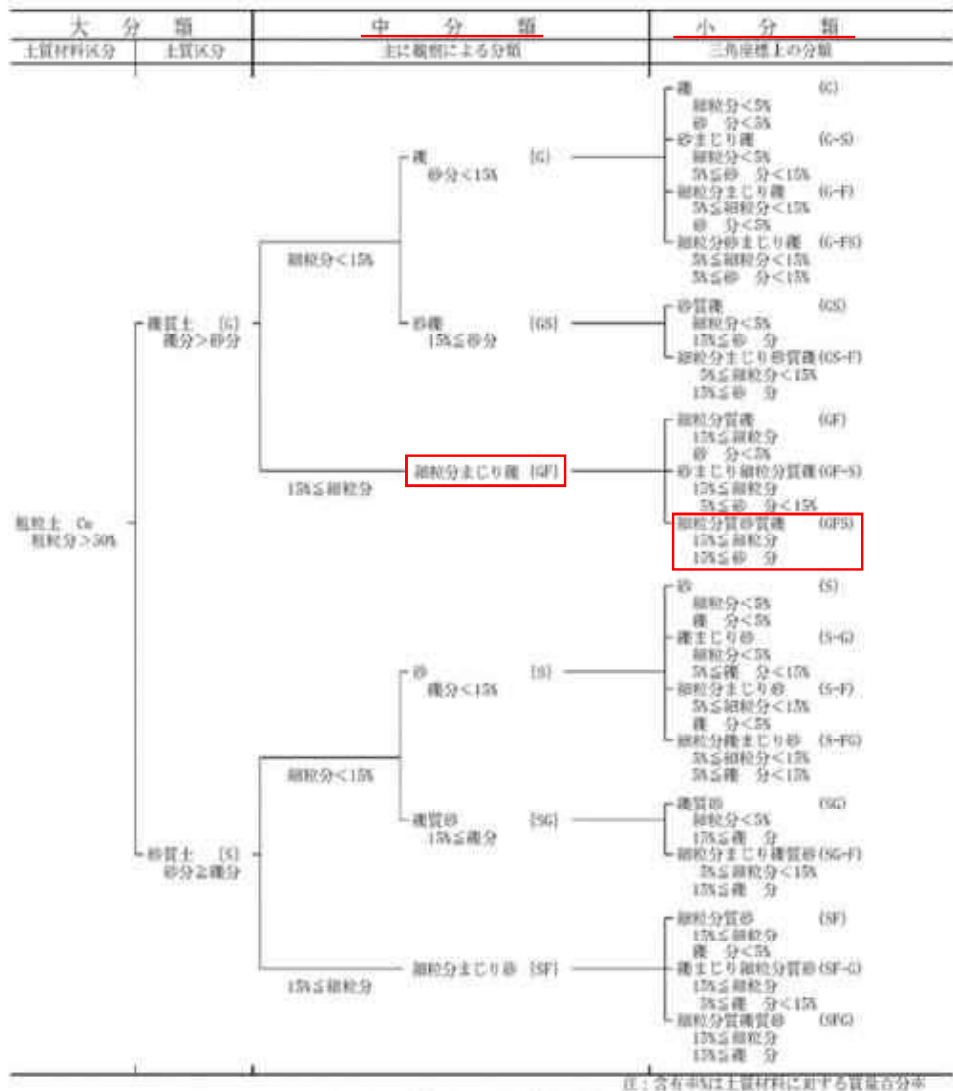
| 大　分　類 | | 中　分　類 | 小　分　類 |
|---|---|---|---|
| 土質材料区分 | 土質区分 | 主に観察による分類 | 三角座標上の分類 |

粗粒土 Cm
粗粒分＞50%

礫質土 〔G〕
礫分＞砂分

細粒分＜15%

礫 〔G〕
砂分＜15%

礫 (G)
細粒分＜5%
砂 分＜5%
砂まじり礫 (G-S)
細粒分＜5%
5%≦砂 分＜15%
細粒分まじり礫 (G-F)
5%≦細粒分＜15%
砂 分＜5%
細粒分砂まじり礫 (G-FS)
5%≦細粒分＜15%
5%≦砂 分＜15%

砂礫 〔GS〕
15%≦砂分

砂質礫 (GS)
細粒分＜5%
15%≦砂 分
細粒分まじり砂質礫 (GS-F)
5%≦細粒分＜15%
15%≦砂 分

15%≦細粒分

細粒分まじり礫 〔GF〕

細粒分質礫 (GF)
15%≦細粒分
砂 分＜5%
砂まじり細粒分質礫 (GF-S)
15%≦細粒分
5%≦砂 分＜15%
細粒分質砂質礫 (GFS)
15%≦細粒分
15%≦砂 分

砂質土 〔S〕
砂分≧礫分

細粒分＜15%

砂 〔S〕
礫分＜15%

砂 (S)
細粒分＜5%
礫 分＜5%
礫まじり砂 (S-G)
細粒分＜5%
5%≦礫 分＜15%
細粒分まじり砂 (S-F)
5%≦細粒分＜15%
礫 分＜5%
細粒分礫まじり砂 (S-FG)
5%≦細粒分＜15%
5%≦礫 分＜15%

礫質砂 〔SG〕
15%≦礫分

礫質砂 (SG)
細粒分＜5%
15%≦礫 分
細粒分まじり礫質砂 (SG-F)
5%≦細粒分＜15%
15%≦礫 分

15%≦細粒分

細粒分まじり砂 〔SF〕

細粒分質砂 (SF)
15%≦細粒分
礫 分＜5%
礫まじり細粒分質砂 (SF-G)
15%≦細粒分
5%≦礫 分＜15%
細粒分質礫質砂 (SFG)
15%≦細粒分
15%≦礫 分

注：含有率%は土質材料に対する質量百分率